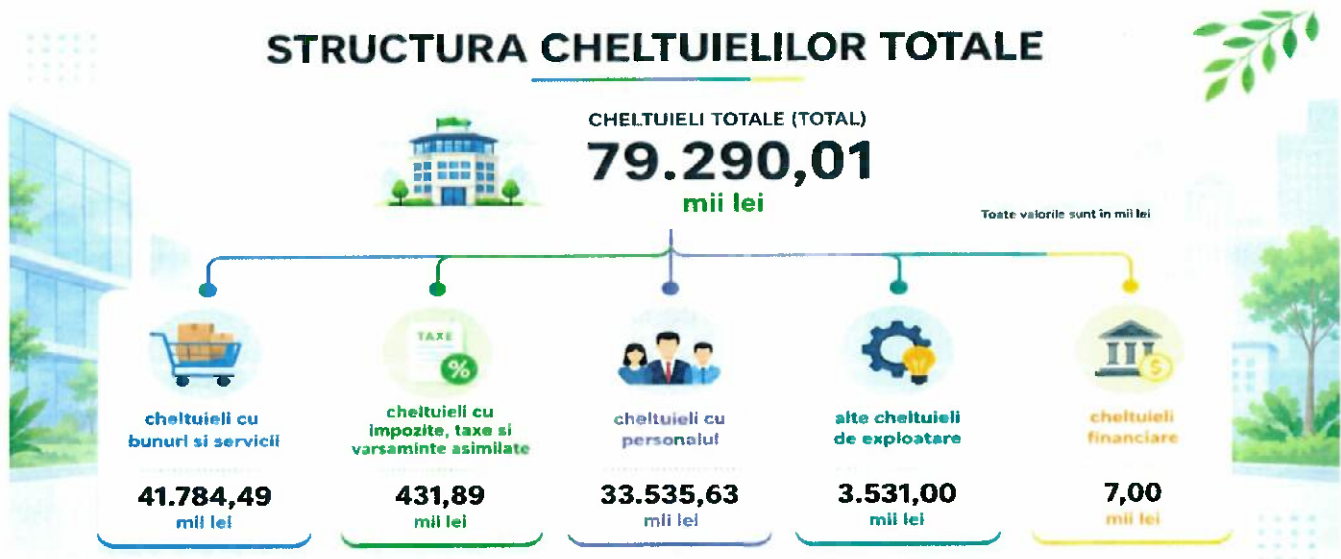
STRUCTURA CHELTUIELILOR TOTALE

CHELTUIELI TOTALE (TOTAL)
79.290,01
mii lei

Toate valorile sunt in mii lei

TAXE
%

cheltuieli cu bunuri si servicii
41.784,49
mii lei

cheltuieli cu impozite, taxe si varsaminte asimilate
431,89
mii lei

cheltuieli cu personalul
33.535,63
mii lei

alte cheltuieli de exploatare
3.531,00
mii lei

cheltuieli financiare
7,00
mii lei